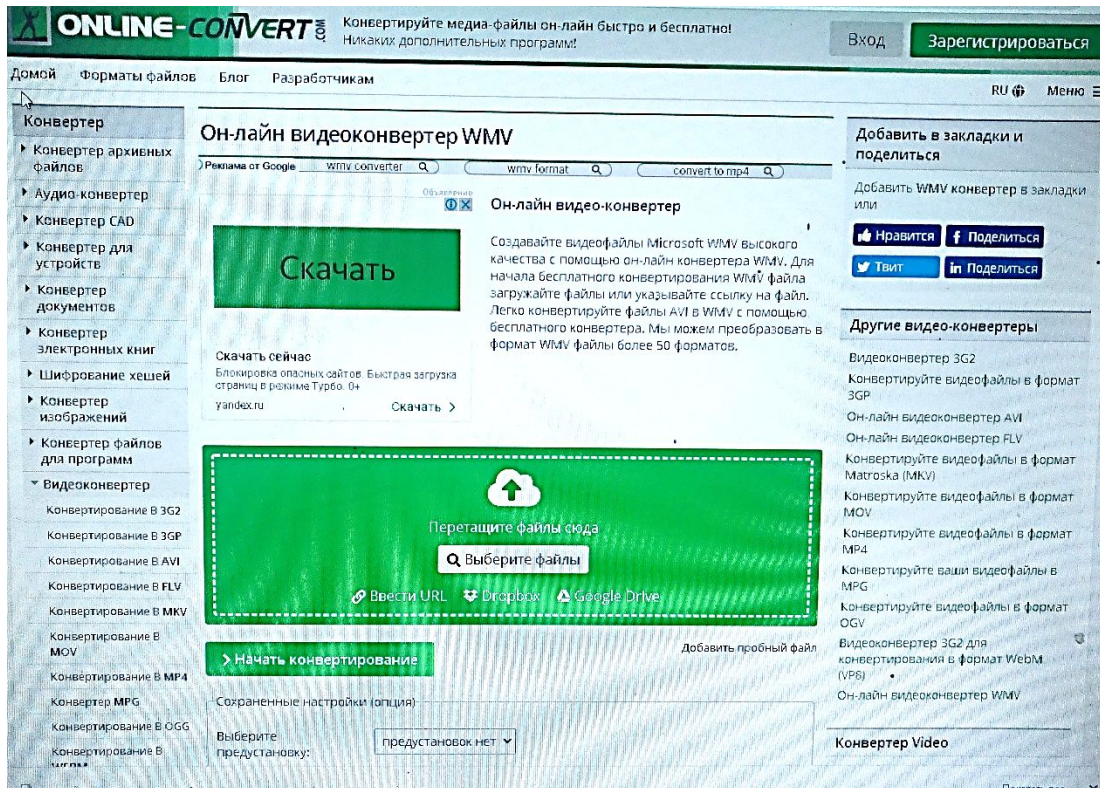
ONLINE-CONVERT.COM Конвертируйте медиа-файлы он-лайн быстро и бесплатно! Никаких дополнительных программ!

Вход Зарегистрироваться

Домой Форматы файлов Блог Разработчикам

RU Меню

Конвертер
Конвертер архивных файлов
Аудио-конвертер
Конвертер CAD
Конвертер для устройств
Конвертер документов
Конвертер электронных книг
Шифрование хешей
Конвертер изображений
Конвертер файлов для программ
Видеоконвертер
Конвертирование В 3G2
Конвертирование В 3GP
Конвертирование В AVI
Конвертирование В FLV
Конвертирование В MKV
Конвертирование В MOV
Конвертирование В MP4
Конвертер MPG
Конвертирование В OGG
Конвертирование В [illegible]

Он-лайн видеоконвертер WMV

Реклама от Google wmv converter wmv format convert to mp4

Объявление

Скачать

Скачать сейчас
Блокировка опасных сайтов. Быстрая загрузка страниц в режиме Турбо. 0+
yandex.ru Скачать

Он-лайн видео-конвертер

Создавайте видеофайлы Microsoft WMV высокого качества с помощью он-лайн конвертера WMV. Для начала бесплатного конвертирования WMV файла загружайте файлы или указывайте ссылку на файл. Легко конвертируйте файлы AVI в WMV с помощью бесплатного конвертера. Мы можем преобразовать в формат WMV файлы более 50 форматов.

Перетащите файлы сюда
Выберите файлы
Ввести URL Dropbox Google Drive

Начать конвертирование
Добавить пробный файл

Сохраненные настройки (опция)
Выберите предустановку: предустановок нет

Добавить в закладки и поделиться

Добавить WMV конвертер в закладки или

Нравится Поделиться
Твит Поделиться

Другие видео-конвертеры
Видеоконвертер 3G2
Конвертируйте видеофайлы в формат 3GP
Он-лайн видеоконвертер AVI
Он-лайн видеоконвертер FLV
Конвертируйте видеофайлы в формат Matroska (MKV)
Конвертируйте видеофайлы в формат MOV
Конвертируйте видеофайлы в формат MP4
Конвертируйте ваши видеофайлы в MPG
Конвертируйте видеофайлы в формат OGV
Видеоконвертер 3G2 для конвертирования в формат WebM (VP8)
Он-лайн видеоконвертер WMV

Конвертер Video